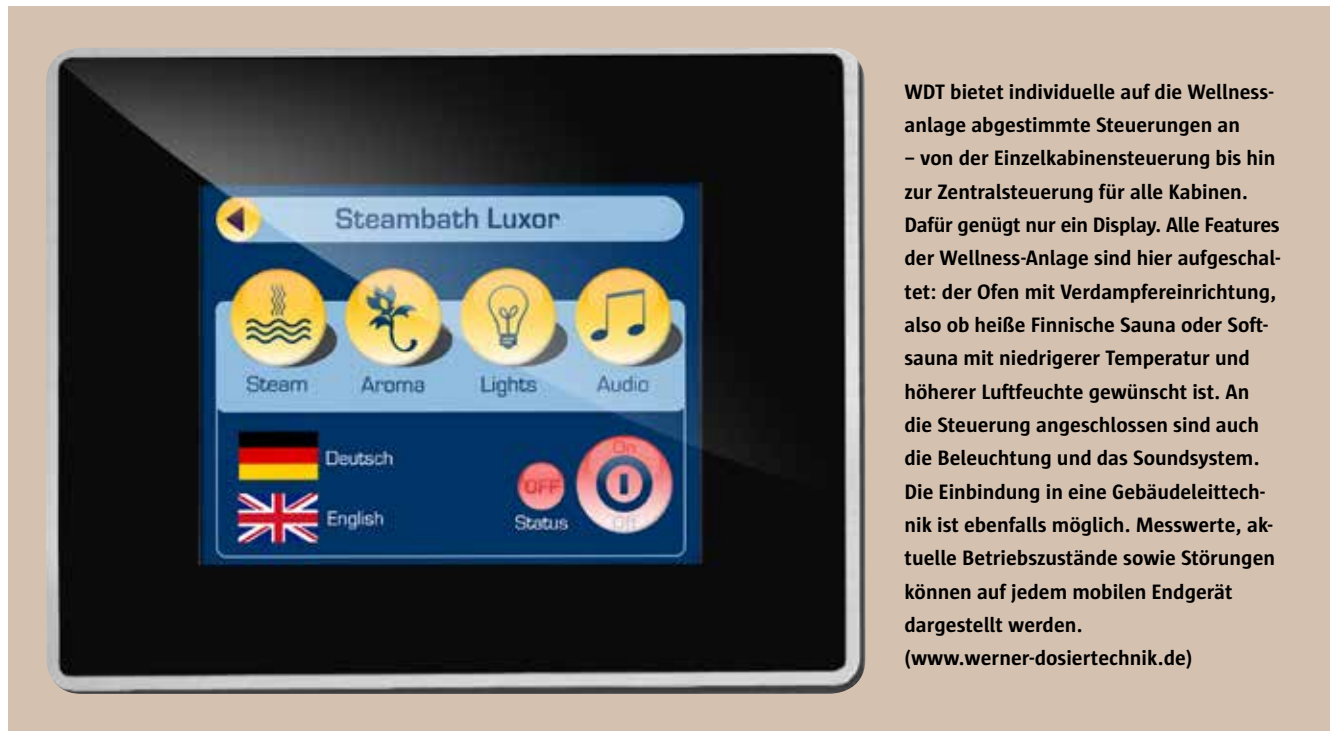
Steambath Luxor

Steam
Aroma
Lights
Audio

Deutsch
English

OFF
Status

On
Off

WDT bietet individuelle auf die Wellnessanlage abgestimmte Steuerungen an – von der Einzelkabinensteuerung bis hin zur Zentralsteuerung für alle Kabinen. Dafür genügt nur ein Display. Alle Features der Wellness-Anlage sind hier aufgeschaltet: der Ofen mit Verdampfereinrichtung, also ob heiße Finnische Sauna oder Softsauna mit niedrigerer Temperatur und höherer Luftfeuchte gewünscht ist. An die Steuerung angeschlossen sind auch die Beleuchtung und das Soundsystem. Die Einbindung in eine Gebäudeleittechnik ist ebenfalls möglich. Messwerte, aktuelle Betriebszustände sowie Störungen können auf jedem mobilen Endgerät dargestellt werden.
(www.werner-dosiertechnik.de)